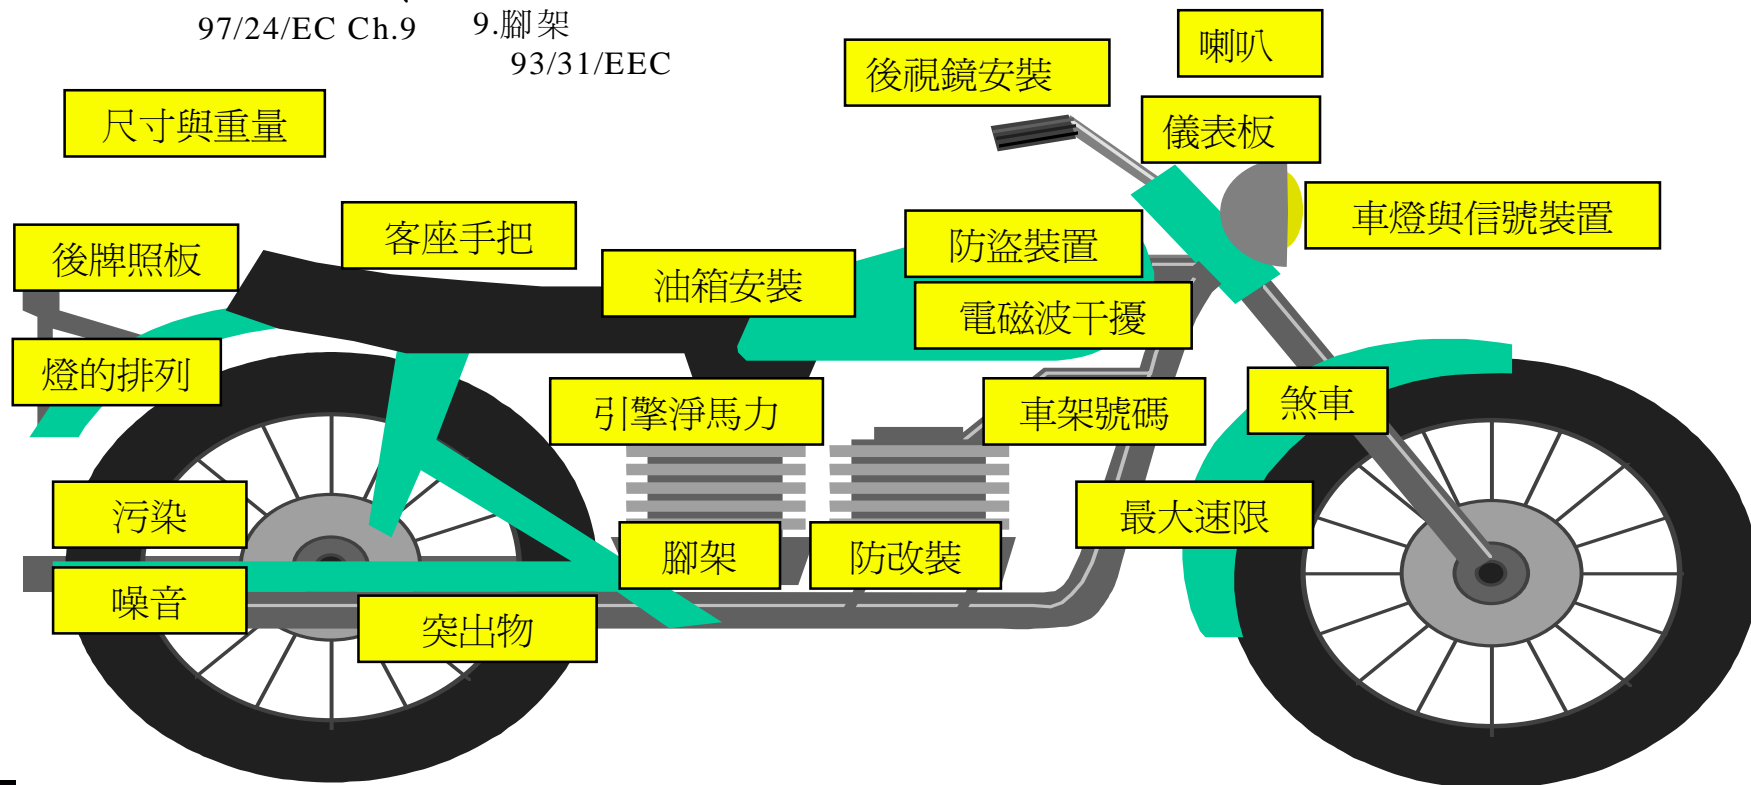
97/24/EC Ch.9

9.腳架
93/31/EEC

尺寸與重量

後視鏡安裝

喇叭

儀表板

車燈與信號裝置

後牌照板

客座手把

油箱安裝

防盜裝置

電磁波干擾

燈的排列

引擎淨馬力

車架號碼

煞車

污染

腳架

防改裝

最大速限

噪音

突出物